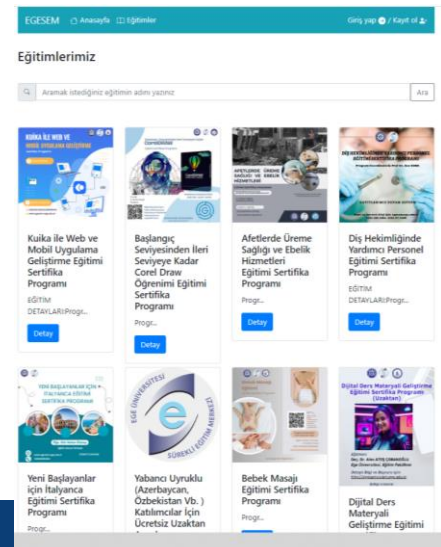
EGESEM Anasayfa Eğitimler Giriş yap / Kayıt ol

Eğitimlerimiz

Aramak istediğiniz eğitimin adını yazınız Ara

KUIKA İLE WEB VE MOBİL UYGULAMA GELİŞTİRME

Kuika ile Web ve Mobil Uygulama Geliştirme Eğitimi Sertifika Programı

EĞİTİM DETAYLARI:Progr...

Detay

Başlangıç Seviyesinden İleri Seviyeye Kadar Corel Draw Öğrenimi Eğitimi Sertifika Programı

Progr...

Detay

AFETLERDE ÜREME SAĞLIĞI VE EBELİK HİZMETLERİ

Afetlerde Üreme Sağlığı ve Ebelik Hizmetleri Eğitimi Sertifika Programı

Progr...

Detay

DİŞ HEKİMLİĞİNDE YARDIMCI PERSONEL EĞİTİMİ SERTİFİKA PROGRAMI

Diş Hekimliğinde Yardımcı Personel Eğitimi Sertifika Programı

EĞİTİM DETAYLARI:Progr...

Detay

YENİ BAŞLAYANLAR İÇİN İTALYANCA EĞİTİMİ SERTİFİKA PROGRAMI

Yeni Başlayanlar için İtalyanca Eğitimi Sertifika Programı

Progr...

EGE ÜNİVERSİTESİ SÜREKLİ EĞİTİM MERKEZİ

Yabancı Uyruklu (Azerbaycan, Özbekistan Vb. ) Katılımcılar İçin Ücretsiz Uzaktan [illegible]

Bebek Masajı Eğitimi Sertifika Programı

Progr...

Dijital Ders Materyali Geliştirme Eğitimi Sertifika Programı (Uzaktan)

Dijital Ders Materyali Geliştirme Eğitimi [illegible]